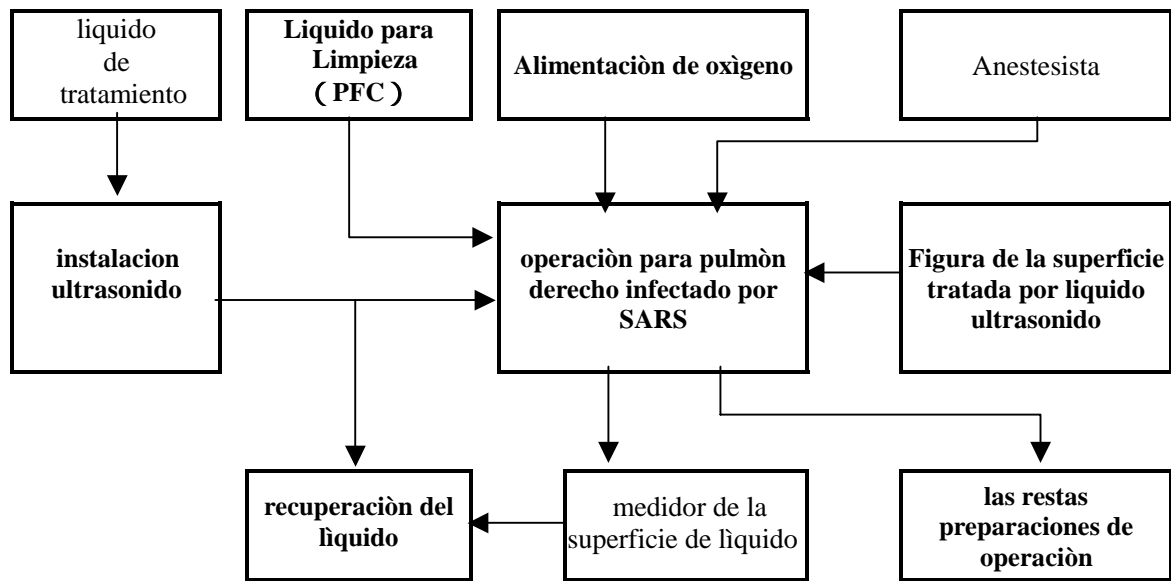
liquido de tratamiento

Liquido para Limpieza (PFC)

Alimentaciòn de oxìgeno

Anestesista

instalacion ultrasonido

operaciòn para pulmòn derecho infectado por SARS

Figura de la superficie tratada por liquido ultrasonido

recuperaciòn del lìquido

medidor de la superficie de lìquido

las restas preparaciones de operaciòn